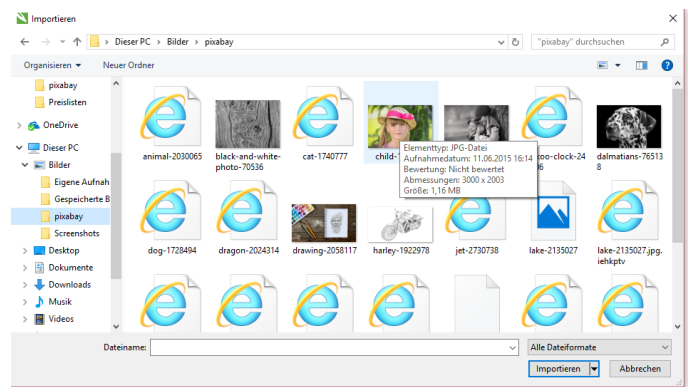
Importieren

Dieser PC › Bilder › pixabay

"pixabay" durchsuchen

Organisieren ▾

Neuer Ordner

pixabay
Preislisten
OneDrive
Dieser PC
Bilder
Eigene Aufnah
Gespeicherte B
pixabay
Screenshots
Desktop
Dokumente
Downloads
Musik
Videos

animal-2030065
black-and-white-photo-70536
cat-1740777
child-
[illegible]oo-clock-24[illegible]6
dalmatians-765138
dog-1728494
dragon-2024314
drawing-2058117
harley-1922978
jet-2730738
lake-2135027
lake-2135027.jpg.iehkptv

Elementtyp: JPG-Datei
Aufnahmedatum: 11.06.2015 16:14
Bewertung: Nicht bewertet
Abmessungen: 3000 x 2003
Größe: 1,16 MB

Dateiname:

Alle Dateiformate

Importieren

Abbrechen